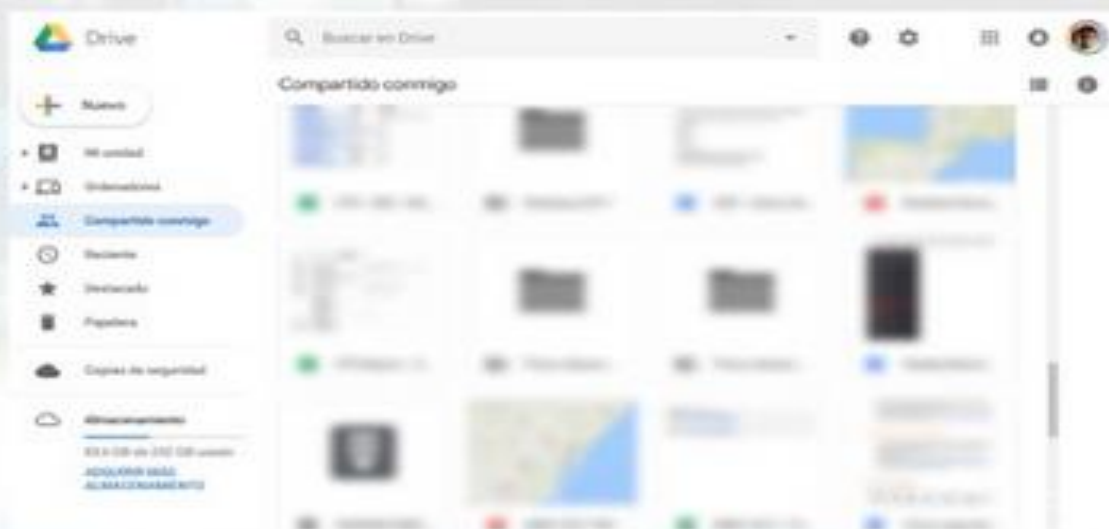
Drive

Buscar en Drive

Compartido conmigo

Nuevo

Mi unidad

Ordenadores

Compartido conmigo

Reciente

Destacado

Papelera

Copias de seguridad

Almacenamiento

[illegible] GB de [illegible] GB usado

ADQUIRIR MÁS ALMACENAMIENTO

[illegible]